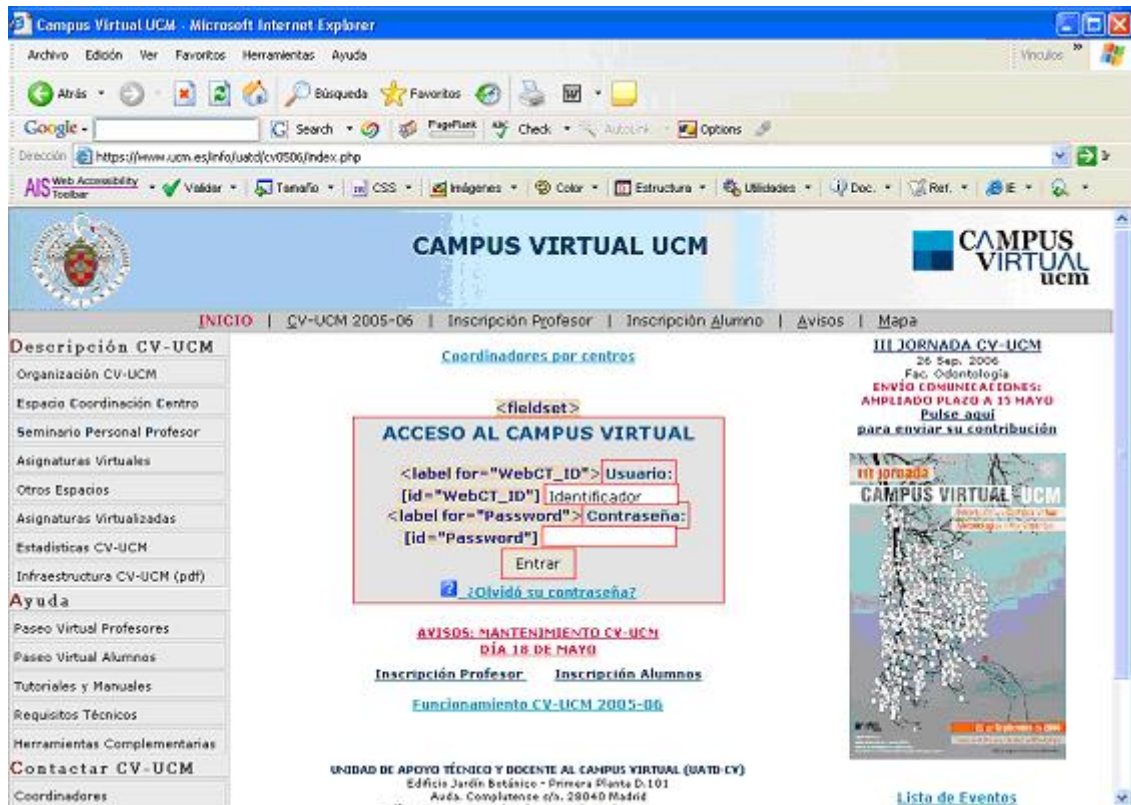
Campus Virtual UCM - Microsoft Internet Explorer

Archivo Edición Ver Favoritos Herramientas Ayuda

Vínculos

Atrás Búsqueda Favoritos

Google Search PageRank Check AutoLink Options

Dirección https://www.ucm.es/info/uatd/cv0506/index.php

AIS Web Accessibility Toolbar Validar Tamaño CSS Imágenes Color Estructura Utilidades Doc. Ref. IE

CAMPUS VIRTUAL UCM

CAMPUS VIRTUAL ucm

INICIO | CV-UCM 2005-06 | Inscripción Profesor | Inscripción Alumno | Avisos | Mapa

Descripción CV-UCM
Organización CV-UCM
Espacio Coordinación Centro
Seminario Personal Profesor
Asignaturas Virtuales
Otros Espacios
Asignaturas Virtualizadas
Estadísticas CV-UCM
Infraestructura CV-UCM (pdf)
Ayuda
Paseo Virtual Profesores
Paseo Virtual Alumnos
Tutoriales y Manuales
Requisitos Técnicos
Herramientas Complementarias
Contactar CV-UCM
Coordinadores

Coordinadores por centros

<fieldset>
ACCESO AL CAMPUS VIRTUAL
<label for="WebCT_ID"> Usuario:
[id="WebCT_ID"] Identificador
<label for="Password"> Contraseña:
[id="Password"]
Entrar
¿Olvidó su contraseña?

AVISOS: MANTENIMIENTO CV-UCM
DÍA 18 DE MAYO

Inscripción Profesor Inscripción Alumnos

Funcionamiento CV-UCM 2005-06

UNIDAD DE APOYO TÉCNICO Y DOCENTE AL CAMPUS VIRTUAL (UATD-CV)
Edificio Jardín Botánico - Primera Planta D.101
Avda. Complutense s/n. 28040 Madrid

III JORNADA CV-UCM
26 Sep. 2006
Fac. Odontología
ENVÍO COMUNICACIONES:
AMPLIADO PLAZO A 15 MAYO
Pulse aquí
para enviar su contribución

III jornada
CAMPUS VIRTUAL UCM

Lista de Eventos